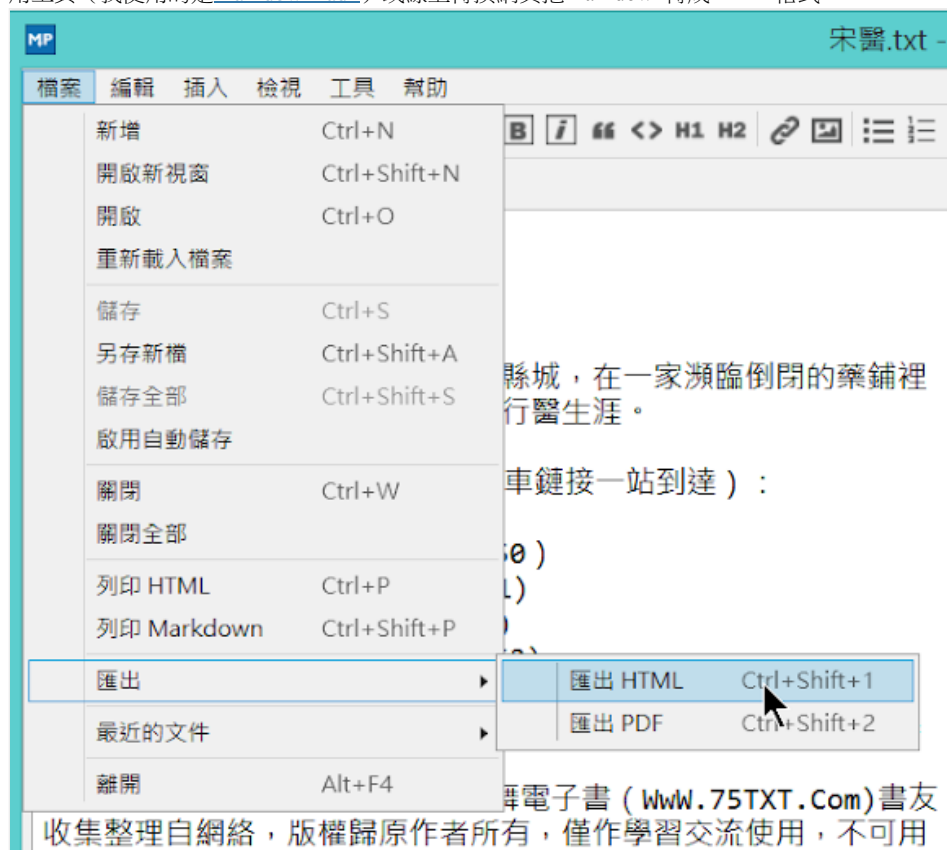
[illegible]

MP 宋醫.txt -

檔案 編輯 插入 檢視 工具 幫助

新增 Ctrl+N
開啟新視窗 Ctrl+Shift+N
開啟 Ctrl+O
重新載入檔案

儲存 Ctrl+S
另存新檔 Ctrl+Shift+A
儲存全部 Ctrl+Shift+S
啟用自動儲存

關閉 Ctrl+W
關閉全部

列印 HTML Ctrl+P
列印 Markdown Ctrl+Shift+P

匯出

最近的文件

離開 Alt+F4

匯出 HTML Ctrl+Shift+1
匯出 PDF Ctrl+Shift+2

B i ❝ <> H1 H2

縣城，在一家瀕臨倒閉的藥鋪裡
行醫生涯。

車鏈接一站到達）：

50）
1）
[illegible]
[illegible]

舞電子書（WwW.75TXT.Com)書友
收集整理自網絡，版權歸原作者所有，僅作學習交流使用，不可用